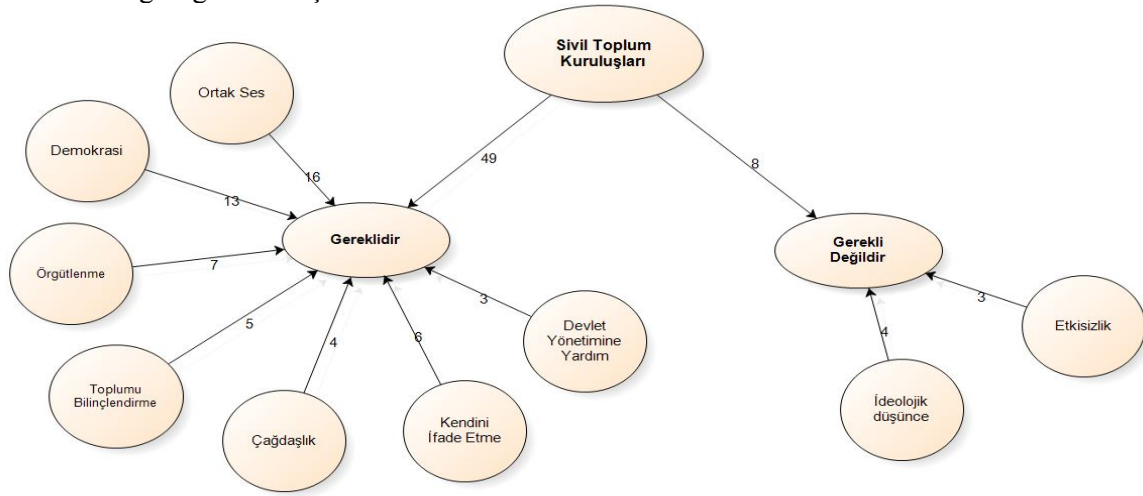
Sivil Toplum Kuruluşları

Ortak Ses

Demokrasi

Örgütlenme

Toplumu Bilinçlendirme

Çağdaşlık

Kendini İfade Etme

Devlet Yönetimine Yardım

16

13

7

5

4

6

3

49

Gereklidir

8

Gerekli Değildir

4

3

İdeolojik düşünce

Etkisizlik